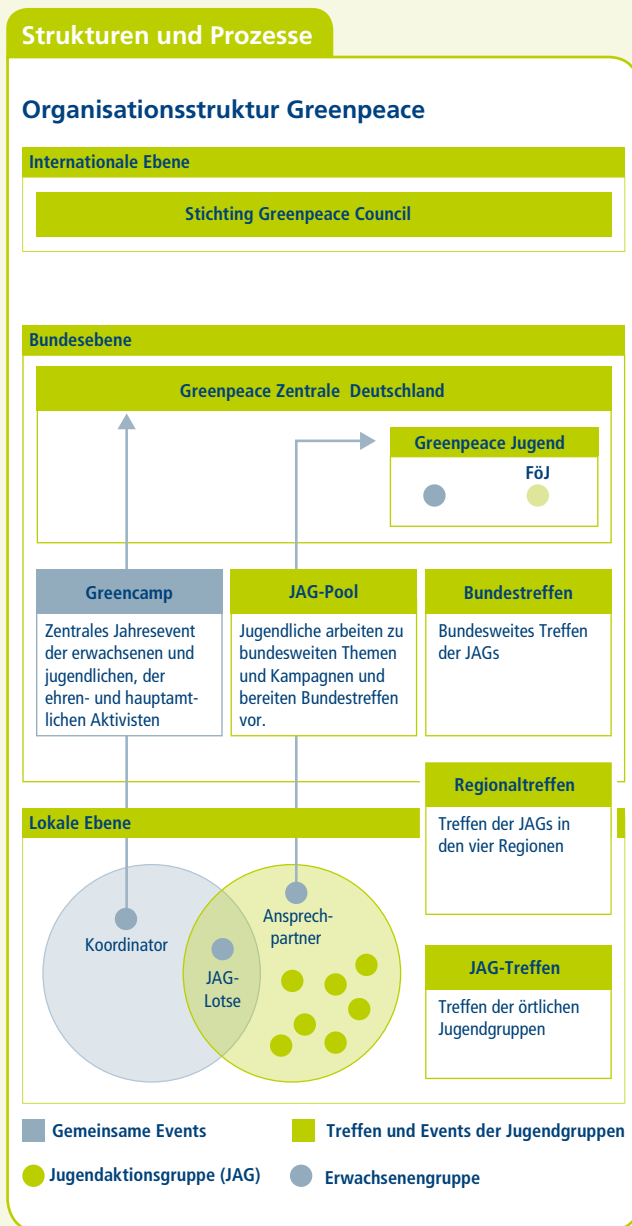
Strukturen und Prozesse

Organisationsstruktur Greenpeace

Internationale Ebene

Stichting Greenpeace Council

Bundesebene

Greenpeace Zentrale Deutschland

Greenpeace Jugend

FöJ

Greencamp

Zentrales Jahresevent der erwachsenen und jugendlichen, der ehren- und hauptamtlichen Aktivisten

JAG-Pool

Jugendliche arbeiten zu bundesweiten Themen und Kampagnen und bereiten Bundestreffen vor.

Bundestreffen

Bundesweites Treffen der JAGs

Regionaltreffen

Treffen der JAGs in den vier Regionen

Lokale Ebene

Koordinator

JAG-Lotse

Ansprechpartner

JAG-Treffen

Treffen der örtlichen Jugendgruppen

Gemeinsame Events

Treffen und Events der Jugendgruppen

Jugendaktionsgruppe (JAG)

Erwachsenengruppe